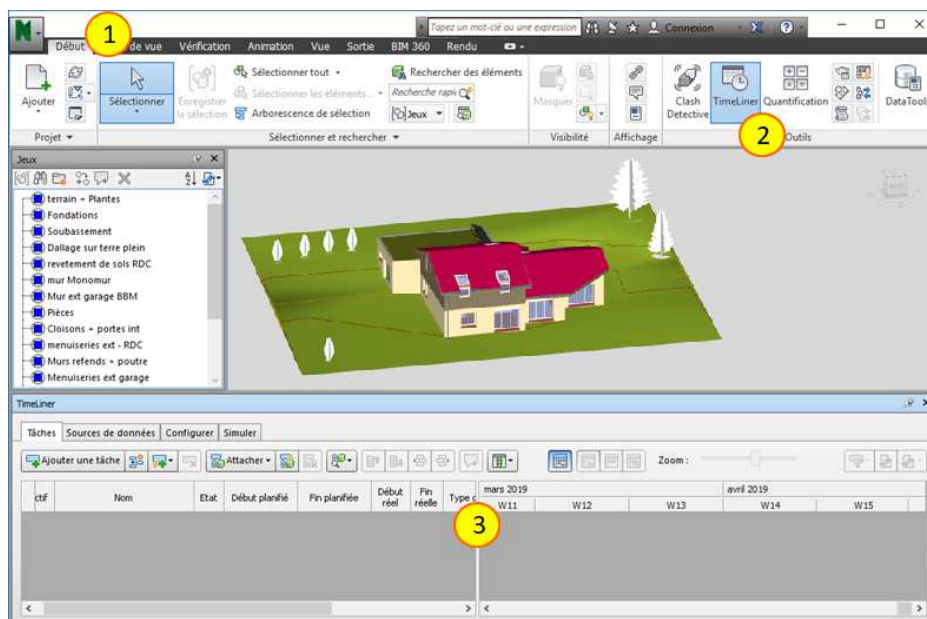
N
Tapez un mot-clé ou une expression
Connexion
Début 1 de vue Vérification Animation Vue Sortie BIM 360 Rendu

Ajouter
Sélectionner
Enregistrer la sélection
Sélectionner tout
Sélectionner les éléments...
Arborescence de sélection
Rechercher des éléments
Recherche rapi
Jeux
Masquer
Clash Detective
TimeLiner
Quantification
DataTools
Projet
Sélectionner et rechercher
Visibilité
Affichage
2 Outils

Jeux
terrain + Plantes
Fondations
Soubassement
Dallage sur terre plein
revetement de sols RDC
mur Monomur
Mur ext garage BBM
Pièces
Cloisons + portes int
menuiseries ext - RDC
Murs refends + poutre
Menuiseries ext garage

TimeLiner
Tâches Sources de données Configurer Simuler
Ajouter une tâche
Attacher
Zoom :

| ctif | Nom | Etat | Début planifié | Fin planifiée | Début réel | Fin réelle | Type c |
|---|---|---|---|---|---|---|---|

mars 2019
W11 W12 W13
avril 2019
W14 W15
3